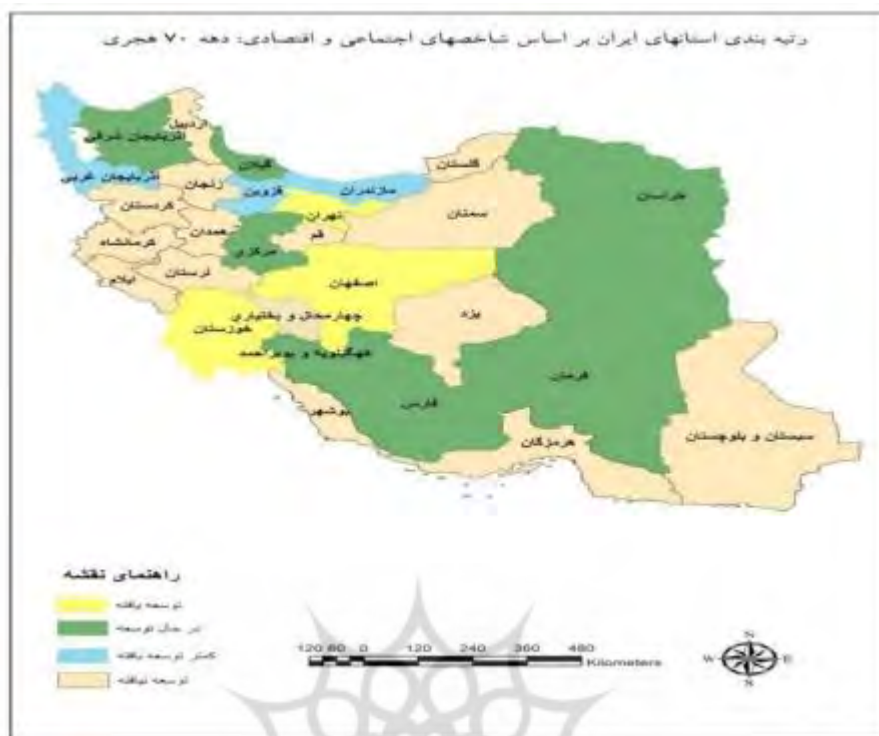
رتبه بندی استانهای ایران بر اساس شاخصهای اجتماعی و اقتصادی: دهه ۷۰ هجری

اردبیل
آذربایجان شرقی
آذربایجان غربی
گیلان
زنجان
قزوین
مازندران
گلستان
خراسان
کردستان
تهران
سمنان
همدان
قم
کرمانشاه
مرکزی
لرستان
ایلام
اصفهان
یزد
چهارمحال و بختیاری
خوزستان
کهگیلویه و بویراحمد
کرمان
فارس
بوشهر
هرمزگان
سیستان و بلوچستان

راهنمای نقشه
توسعه یافته
در حال توسعه
کمتر توسعه یافته
توسعه نیافته

120 60 0 120 240 360 480 Kilometers

N
W
E
S